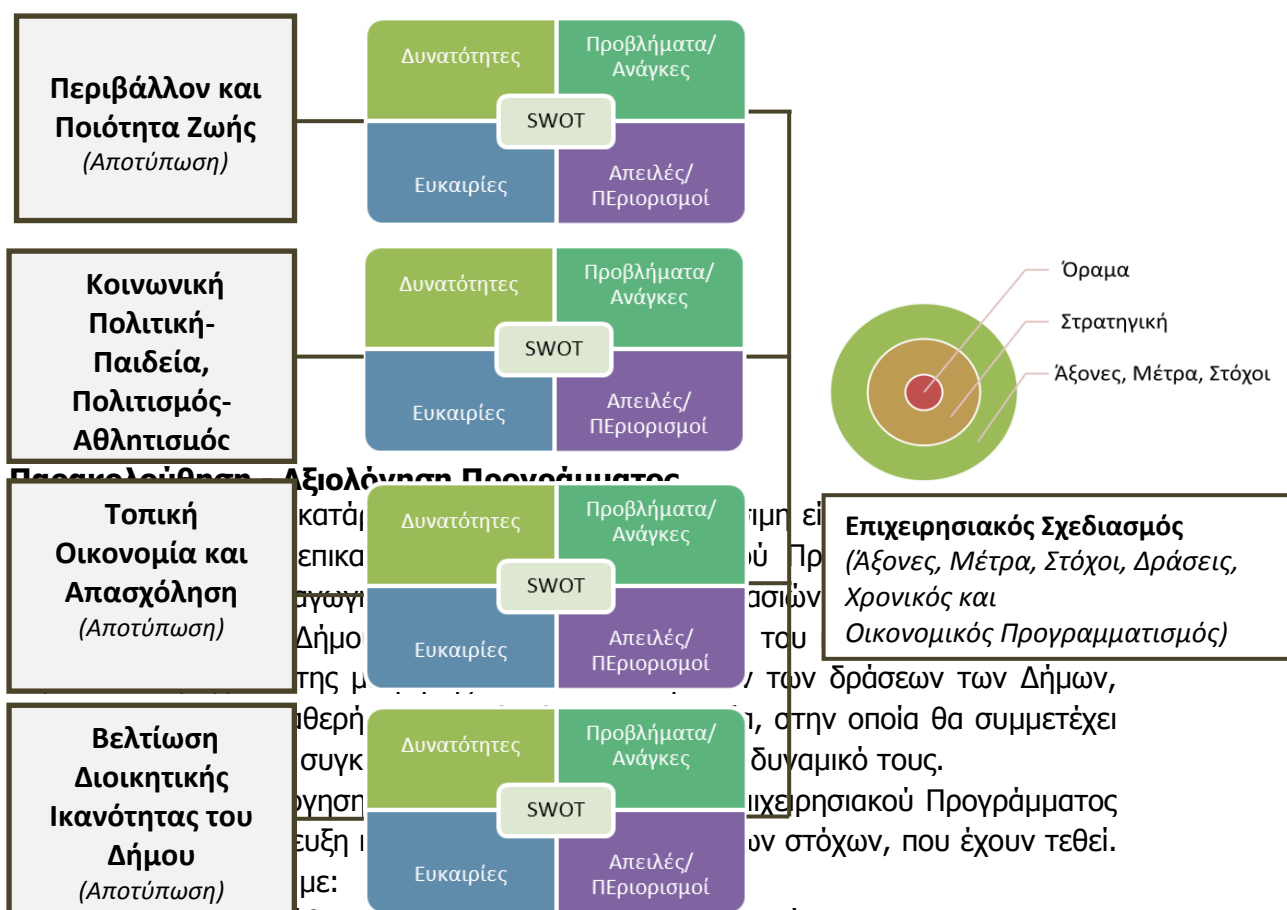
Περιβάλλον και Ποιότητα Ζωής
(Αποτύπωση)

Δυνατότητες
Προβλήματα/ Ανάγκες
SWOT
Ευκαιρίες
Απειλές/ ΠΕριορισμοί

Κοινωνική Πολιτική-Παιδεία, Πολιτισμός-Αθλητισμός

Δυνατότητες
Προβλήματα/ Ανάγκες
SWOT
Ευκαιρίες
Απειλές/ ΠΕριορισμοί

Όραμα
Στρατηγική
Άξονες, Μέτρα, Στόχοι

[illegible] Αξιολόγηση Προγράμματος

Τοπική Οικονομία και Απασχόληση
(Αποτύπωση)

Δυνατότητες
Προβλήματα/ Ανάγκες
SWOT
Ευκαιρίες
Απειλές/ ΠΕριορισμοί

Επιχειρησιακός Σχεδιασμός
(Άξονες, Μέτρα, Στόχοι, Δράσεις, Χρονικός και Οικονομικός Προγραμματισμός)

κατά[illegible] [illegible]τιμη εί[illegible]
επικα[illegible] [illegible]ύ Πρ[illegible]
αγωγ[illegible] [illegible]ασιών
Δήμο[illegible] του
της μ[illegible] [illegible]ν των δράσεων των Δήμων,
αθερή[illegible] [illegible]η, στην οποία θα συμμετέχει
συγκ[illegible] δυναμικό τους.
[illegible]ογηση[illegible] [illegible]ιχειρησιακού Προγράμματος
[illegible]ευξη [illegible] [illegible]ν στόχων, που έχουν τεθεί.
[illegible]με:

Βελτίωση Διοικητικής Ικανότητας του Δήμου
(Αποτύπωση)

Δυνατότητες
Προβλήματα/ Ανάγκες
SWOT
Ευκαιρίες
Απειλές/ ΠΕριορισμοί